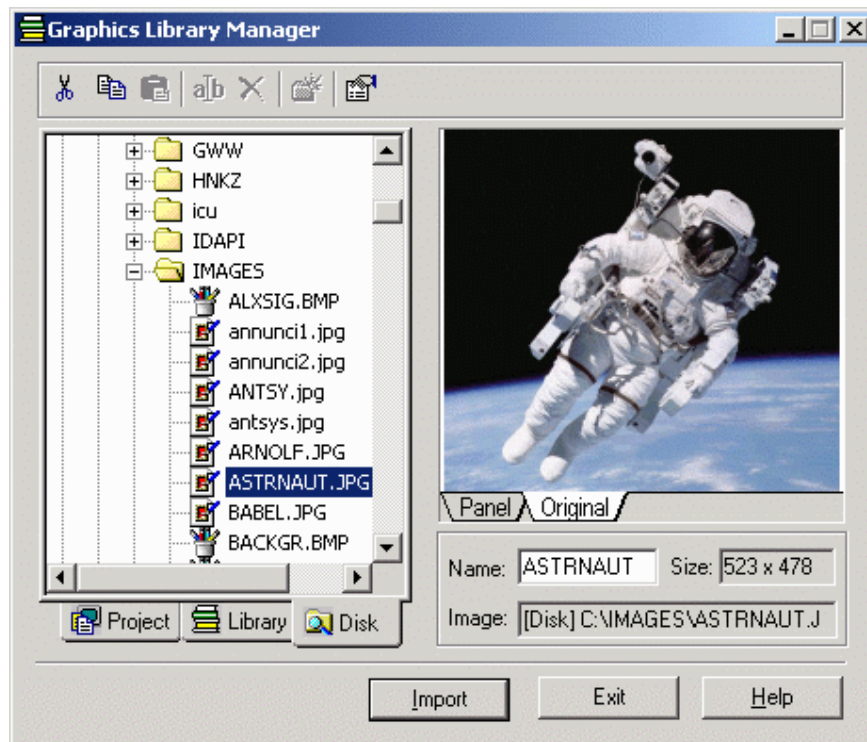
Graphics Library Manager

GWW
HNKZ
icu
IDAPI
IMAGES
ALXSIG.BMP
annunci1.jpg
annunci2.jpg
ANTSY.jpg
antsys.jpg
ARNOLF.JPG
ASTRNAUT.JPG
BABEL.JPG
BACKGR.BMP

Project
Library
Disk

Panel
Original

Name: ASTRNAUT
Size: 523 x 478
Image: [Disk] C:\IMAGES\ASTRNAUT.J

Import
Exit
Help